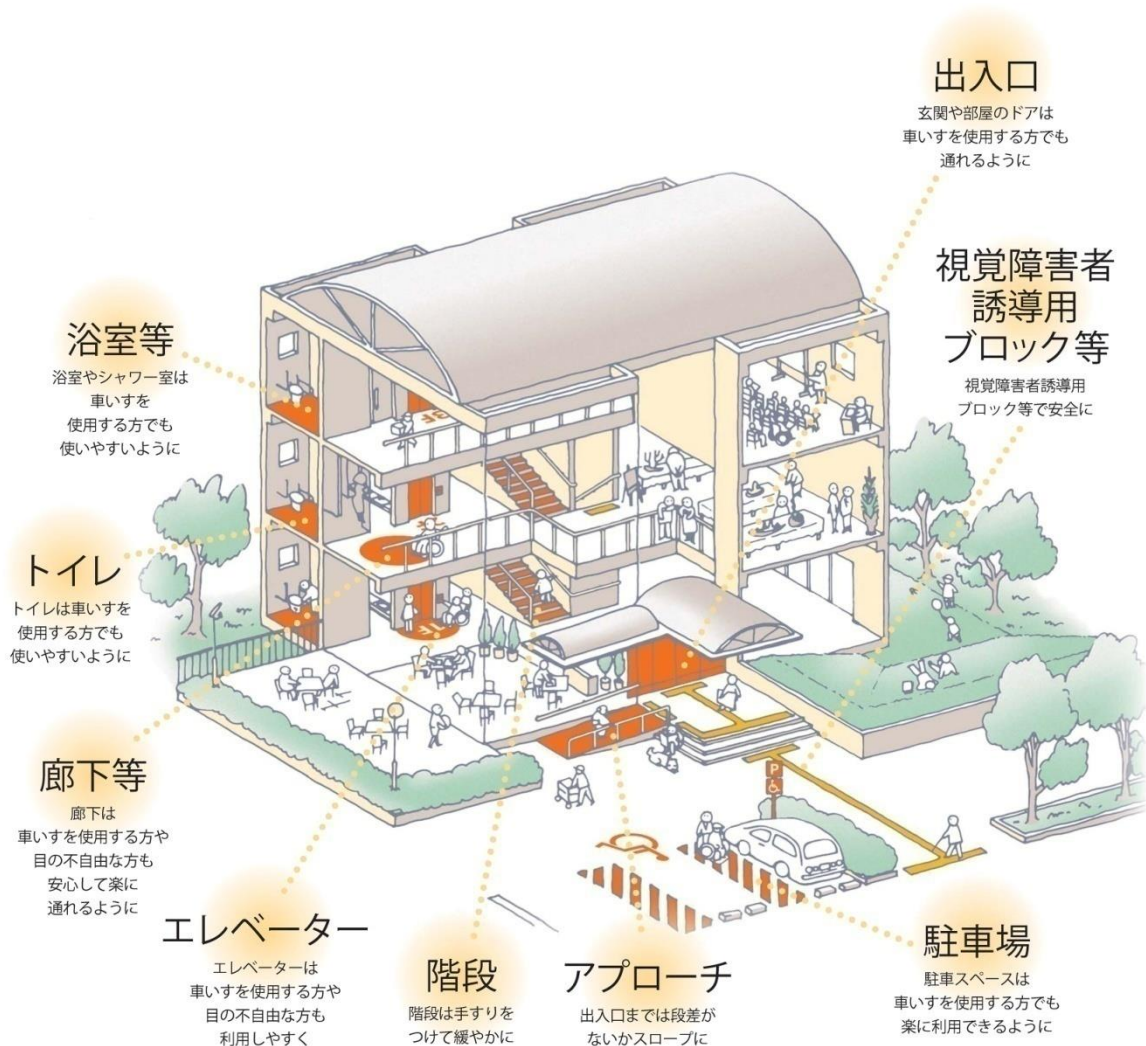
出入口
玄関や部屋のドアは車いすを使用する方でも通れるように

視覚障害者誘導用ブロック等
視覚障害者誘導用ブロック等で安全に

浴室等
浴室やシャワー室は車いすを使用する方でも使いやすいように

トイレ
トイレは車いすを使用する方でも使いやすいように

廊下等
廊下は車いすを使用する方や目の不自由な方も安心して楽に通れるように

エレベーター
エレベーターは車いすを使用する方や目の不自由な方も利用しやすく

階段
階段は手すりをつけて緩やかに

アプローチ
出入口までは段差がないかスロープに

駐車場
駐車スペースは車いすを使用する方でも楽に利用できるように